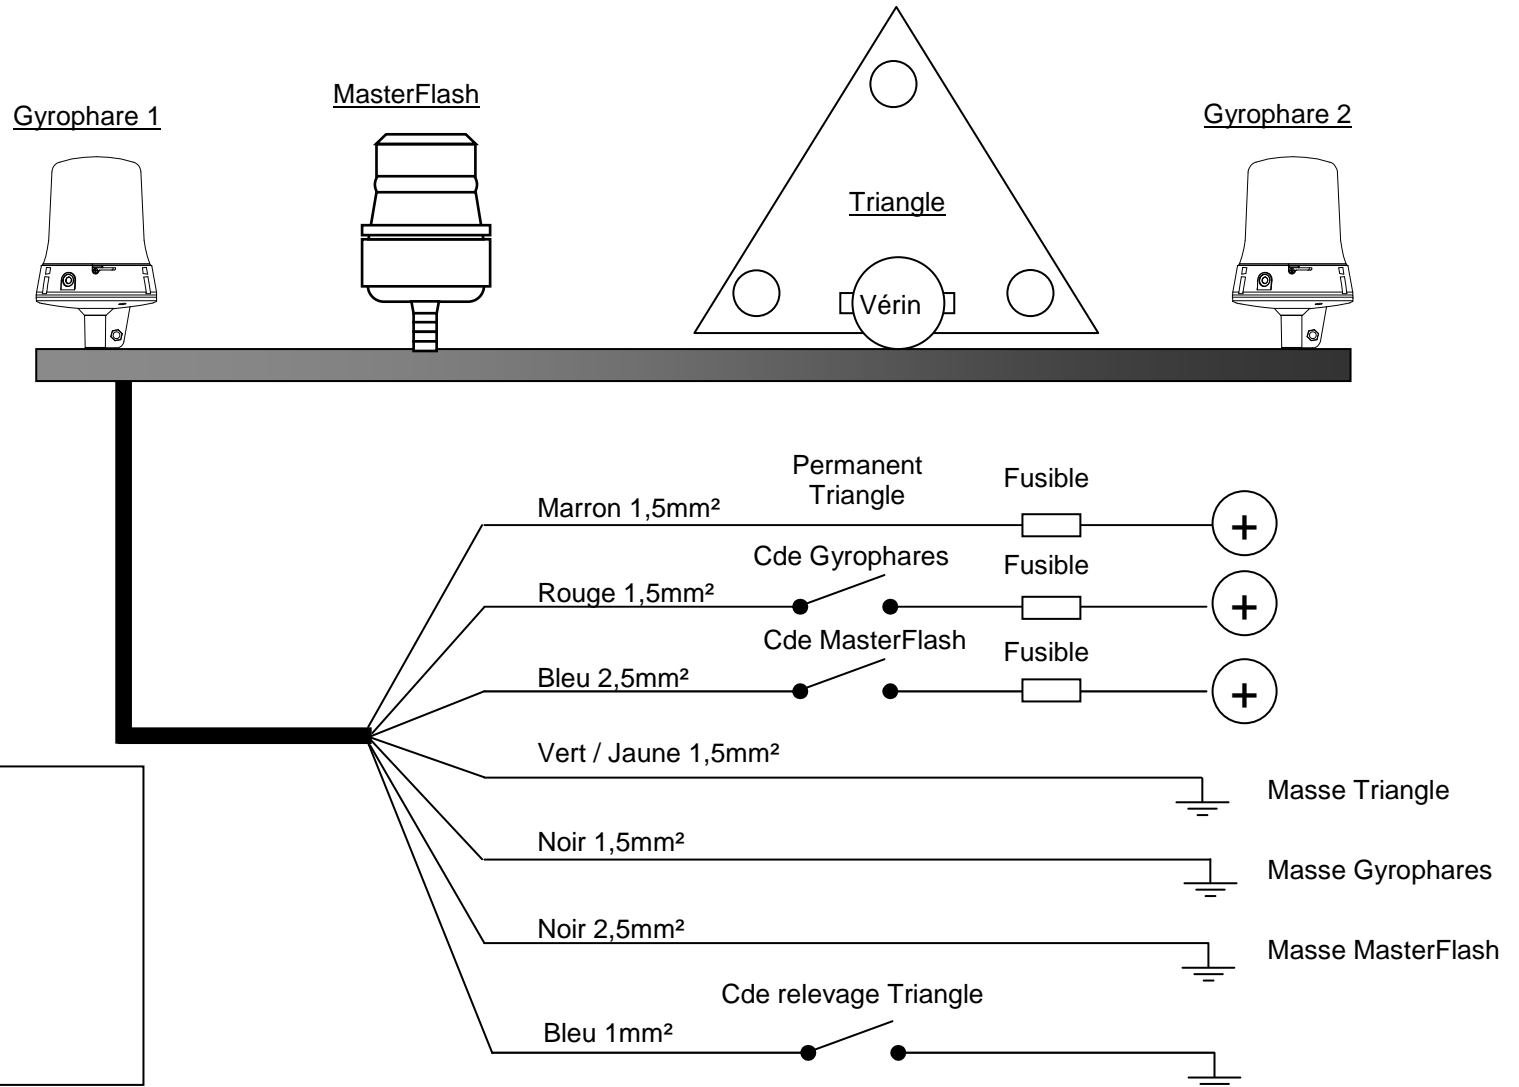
Gyrophare 1

MasterFlash

Triangle

Vérin

Gyrophare 2

Permanent Triangle

Fusible

Marron 1,5mm²

+

Cde Gyrophares

Fusible

Rouge 1,5mm²

+

Cde MasterFlash

Fusible

Bleu 2,5mm²

+

Vert / Jaune 1,5mm²

Masse Triangle

Noir 1,5mm²

Masse Gyrophares

Noir 2,5mm²

Masse MasterFlash

Cde relevage Triangle

Bleu 1mm²